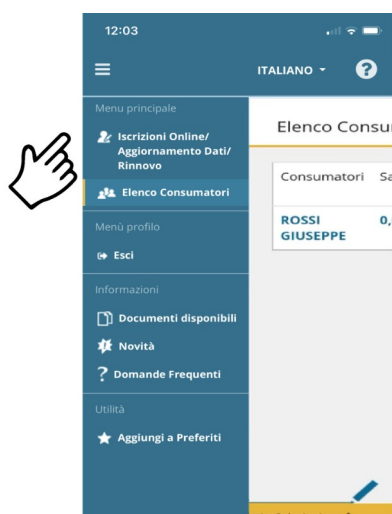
12:03

ITALIANO ▾ ?

Menu principale

Iscrizioni Online/ Aggiornamento Dati/ Rinnovo

Elenco Consumatori

Menù profilo

Esci

Informazioni

Documenti disponibili

Novità

? Domande Frequenti

Utilità

Aggiungi a Preferiti

Elenco Consu

| Consumatori | Sa |
|---|---|
| ROSSI GIUSEPPE | 0, |